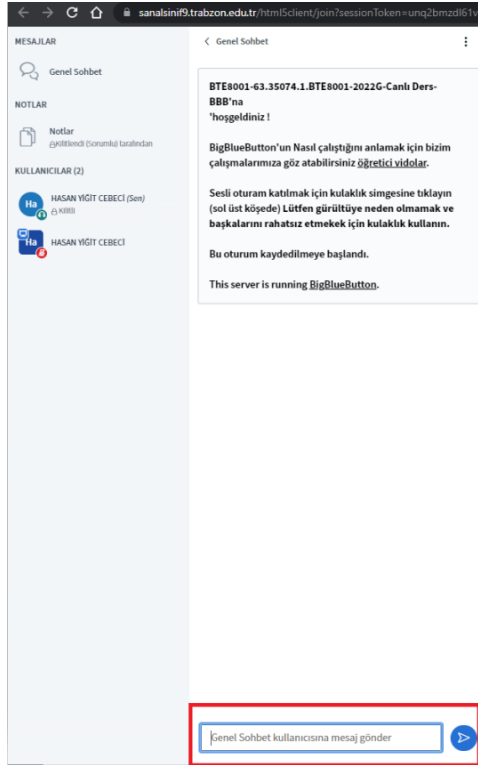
sanalsinif9.trabzon.edu.tr/html5client/join?sessionToken=unq2bmzdl61v

MESAJLAR

Genel Sohbet

NOTLAR

Notlar
Kilitlendi (Sorumlu) tarafından

KULLANICILAR (2)

Ha HASAN YİĞİT CEBECİ (Sen)
Kilitli

Ha HASAN YİĞİT CEBECİ

< Genel Sohbet

BTE8001-63.35074.1.BTE8001-2022G-Canlı Ders-BBB'na
'hoşgeldiniz !

BigBlueButton'un Nasıl çalıştığını anlamak için bizim çalışmalarımıza göz atabilirsiniz öğretici vidolar.

Sesli oturam katılmak için kulaklık simgesine tıklayın (sol üst köşede) Lütfen gürültüye neden olmamak ve başkalarını rahatsız etmekek için kulaklık kullanın.

Bu oturum kaydedilmeye başlandı.

This server is running BigBlueButton.

Genel Sohbet kullanıcısına mesaj gönder